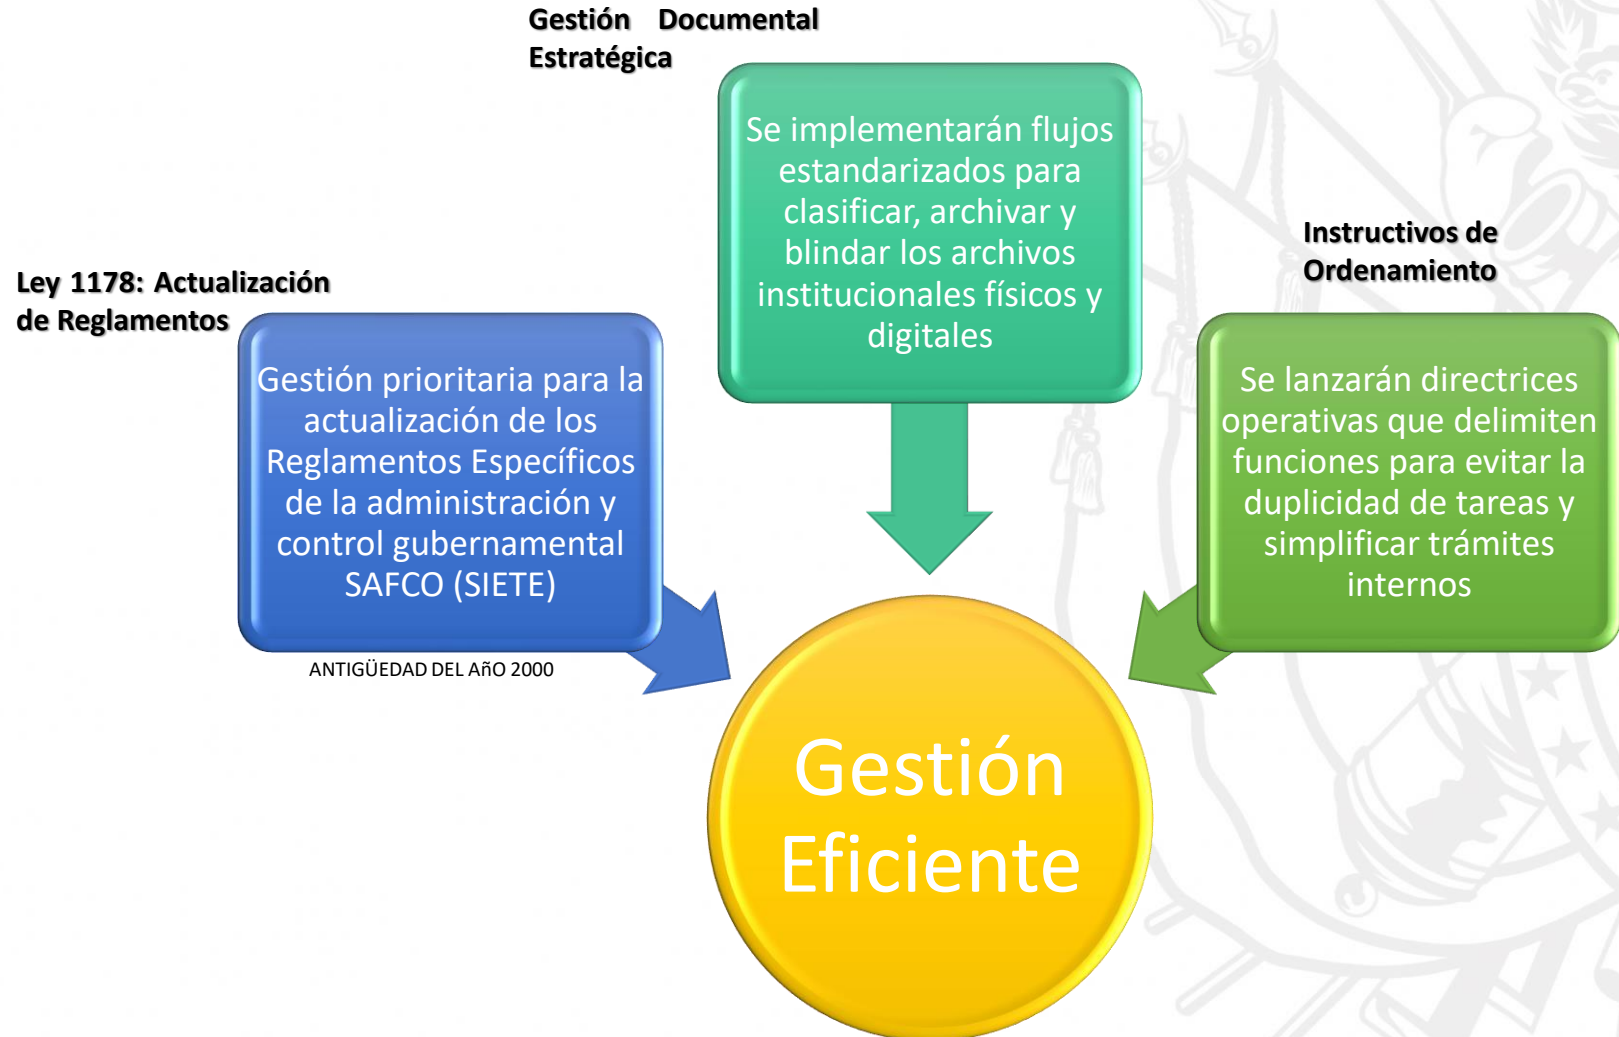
Gestión Documental Estratégica

Se implementarán flujos estandarizados para clasificar, archivar y blindar los archivos institucionales físicos y digitales

Ley 1178: Actualización de Reglamentos

Gestión prioritaria para la actualización de los Reglamentos Específicos de la administración y control gubernamental SAFCO (SIETE)

ANTIGÜEDAD DEL AñO 2000

Instructivos de Ordenamiento

Se lanzarán directrices operativas que delimiten funciones para evitar la duplicidad de tareas y simplificar trámites internos

Gestión Eficiente